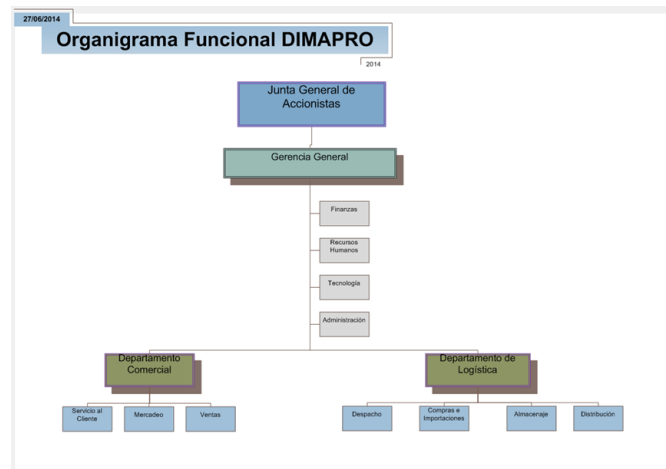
27/06/2014

Organigrama Funcional DIMAPRO

2014

Junta General de Accionistas

Gerencia General

Finanzas

Recursos Humanos

Tecnología

Administración

Departamento Comercial

Departamento de Logística

Servicio al Cliente

Mercadeo

Ventas

Despacho

Compras e Importaciones

Almacenaje

Distribución